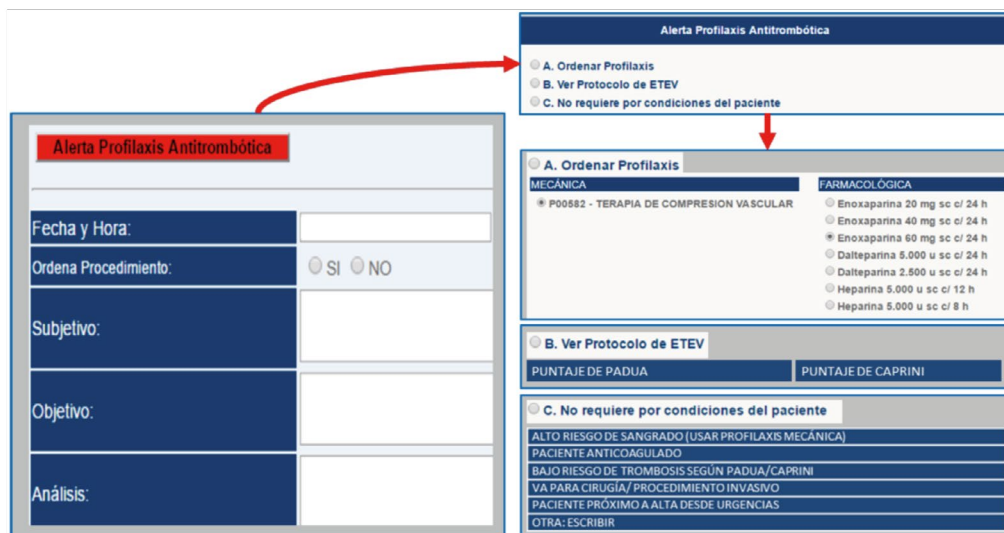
Alerta Profilaxis Antitrombótica

Fecha y Hora:

Ordena Procedimiento: SI NO

Subjetivo:

Objetivo:

Análisis:

Alerta Profilaxis Antitrombótica

A. Ordenar Profilaxis
B. Ver Protocolo de ETEV
C. No requiere por condiciones del paciente

A. Ordenar Profilaxis

MECÁNICA

P00582 - TERAPIA DE COMPRESION VASCULAR

FARMACOLÓGICA

Enoxaparina 20 mg sc c/ 24 h
Enoxaparina 40 mg sc c/ 24 h
Enoxaparina 60 mg sc c/ 24 h
Dalteparina 5.000 u sc c/ 24 h
Dalteparina 2.500 u sc c/ 24 h
Heparina 5.000 u sc c/ 12 h
Heparina 5.000 u sc c/ 8 h

B. Ver Protocolo de ETEV

PUNTAJE DE PADUA
PUNTAJE DE CAPRINI

C. No requiere por condiciones del paciente

ALTO RIESGO DE SANGRADO (USAR PROFILAXIS MECÁNICA)
PACIENTE ANTICOAGULADO
BAJO RIESGO DE TROMBOSIS SEGÚN PADUA/CAPRINI
VA PARA CIRUGÍA/ PROCEDIMIENTO INVASIVO
PACIENTE PRÓXIMO A ALTA DESDE URGENCIAS
OTRA: ESCRIBIR